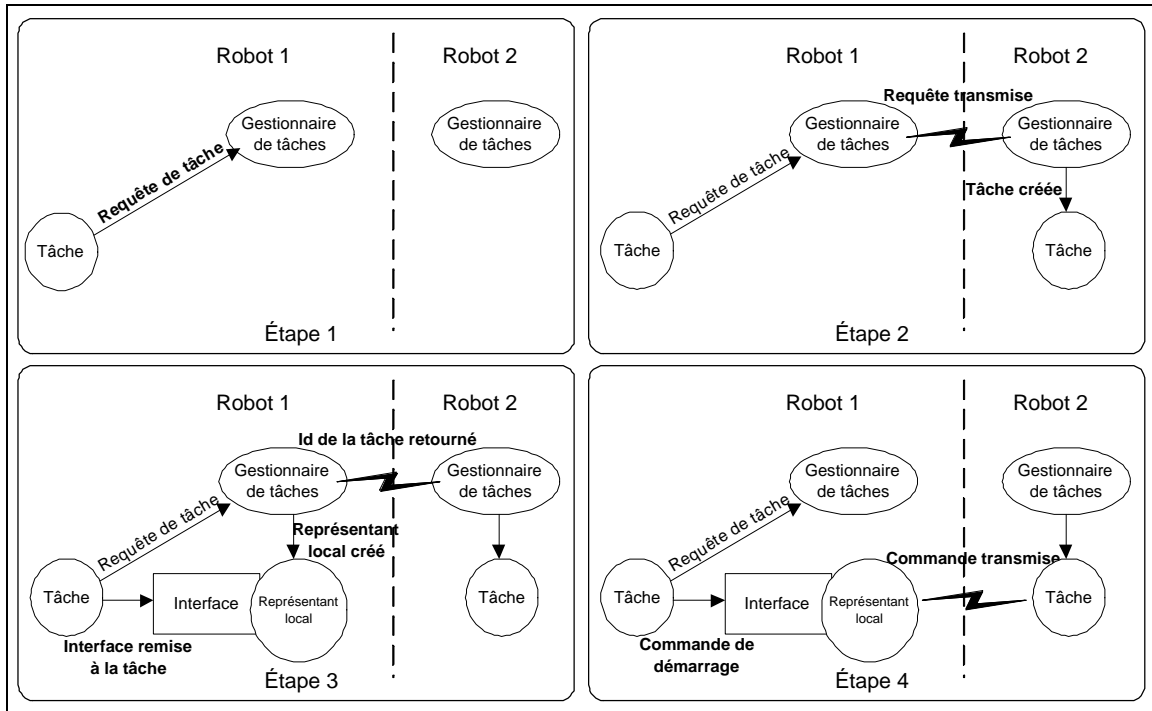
Robot 1

Robot 2

Gestionnaire de tâches

Requête de tâche

Gestionnaire de tâches

Tâche

Étape 1

Robot 1

Robot 2

Requête transmise

Gestionnaire de tâches

Gestionnaire de tâches

Requête de tâche

Tâche créée

Tâche

Tâche

Étape 2

Robot 1

Robot 2

Id de la tâche retourné

Gestionnaire de tâches

Gestionnaire de tâches

Requête de tâche

Représentant local créé

Tâche

Interface

Représentant local

Tâche

Interface remise à la tâche

Étape 3

Robot 1

Robot 2

Gestionnaire de tâches

Gestionnaire de tâches

Requête de tâche

Commande transmise

Tâche

Interface

Représentant local

Tâche

Commande de démarrage

Étape 4